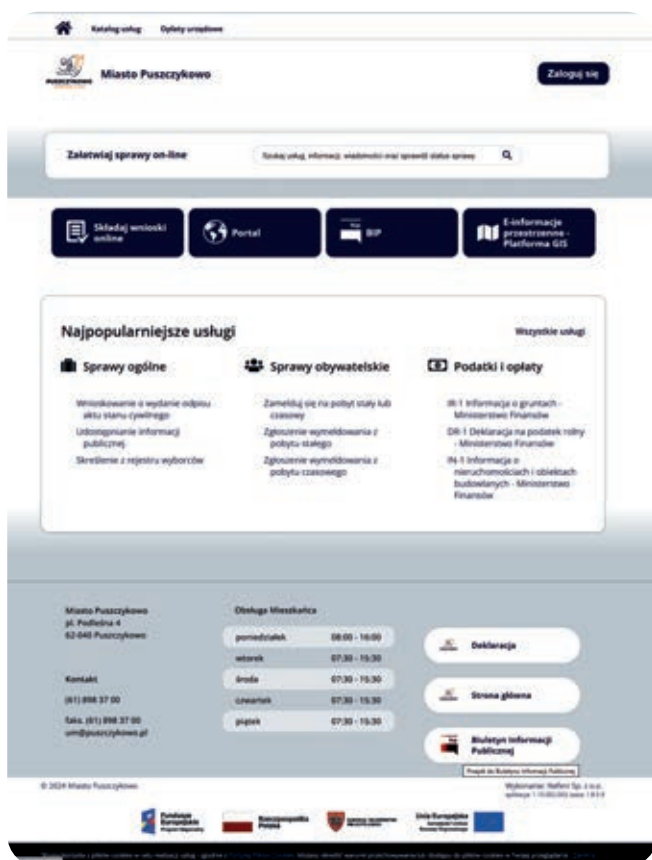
Katalog usług Opłaty urzędowe

Miasto Puszczykowo

Zaloguj się

Załatwiaj sprawy on-line

Szukaj usług, informacji, wiadomości oraz sprawdź status sprawy

Składaj wnioski online

Portal

BIP

E-informacje przestrzenne - Platforma GIS

Najpopularniejsze usługi

Wszystkie usługi

Sprawy ogólne

Wnioskowanie o wydanie odpisu aktu stanu cywilnego

Udostępnianie informacji publicznej

Skreślenie z rejestru wyborców

Sprawy obywatelskie

Zameldój się na pobyt stały lub czasowy

Zgłoszenie wymeldowania z pobytu stałego

Zgłoszenie wymeldowania z pobytu czasowego

Podatki i opłaty

IR-1 Informacja o gruntach - Ministerstwo Finansów

DR-1 Deklaracja na podatek rolny - Ministerstwo Finansów

IN-1 Informacja o nieruchomościach i obiektach budowlanych - Ministerstwo Finansów

Miasto Puszczykowo
ul. Podleśna 4
62-040 Puszczykowo

Kontakt

(61) 898 37 00

faks. (61) 898 37 00
um@puszczykowo.pl

Obsługa Mieszkańca

| poniedziałek | 08:00 - 16:00 |
|---|---|
| wtorek | 07:30 - 15:30 |
| środa | 07:30 - 15:30 |
| czwartek | 07:30 - 15:30 |
| piątek | 07:30 - 15:30 |

Deklaracja

Strona główna

Biuletyn Informacji Publicznej

Przejdź do Biuletynu Informacji Publicznej

© 2024 Miasto Puszczykowo

Wykonanie: Nefeni Sp. z o.o.
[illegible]

Fundusze Europejskie

Rzeczpospolita Polska

Unia Europejska

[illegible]